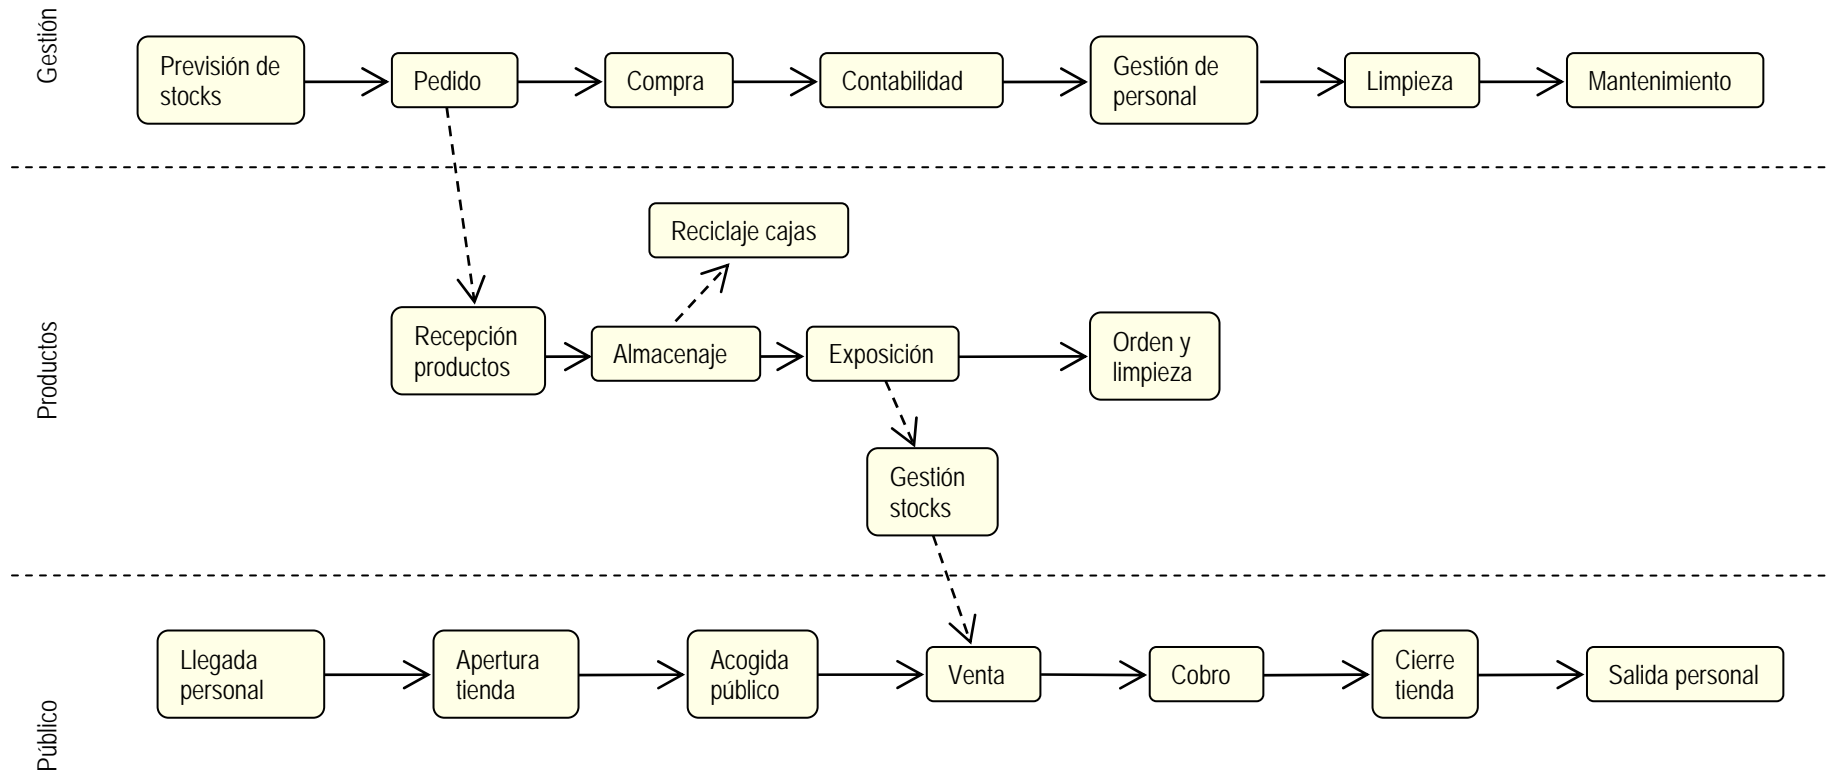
Gestión

Previsión de stocks

Pedido

Compra

Contabilidad

Gestión de personal

Limpieza

Mantenimiento

Productos

Reciclaje cajas

Recepción productos

Almacenaje

Exposición

Orden y limpieza

Gestión stocks

Público

Llegada personal

Apertura tienda

Acogida público

Venta

Cobro

Cierre tienda

Salida personal